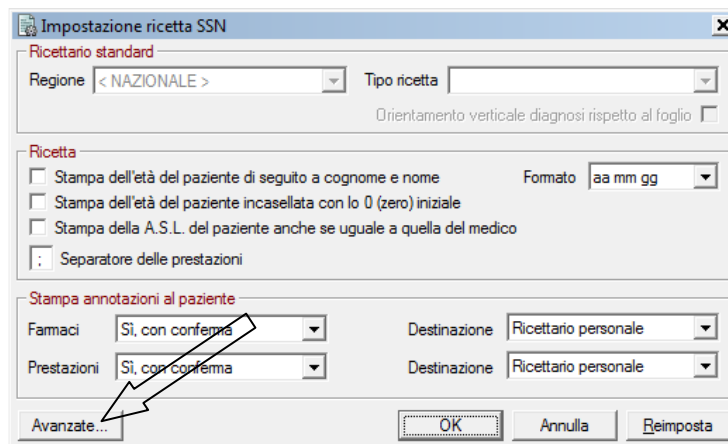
Impostazione ricetta SSN

Ricettario standard

Regione < NAZIONALE >

Tipo ricetta

Orientamento verticale diagnosi rispetto al foglio

Ricetta

Stampa dell'età del paziente di seguito a cognome e nome

Formato aa mm gg

Stampa dell'età del paziente incasellata con lo 0 (zero) iniziale

Stampa della A.S.L. del paziente anche se uguale a quella del medico

; Separatore delle prestazioni

Stampa annotazioni al paziente

Farmaci Sì, con conferma

Destinazione Ricettario personale

Prestazioni Sì, con conferma

Destinazione Ricettario personale

Avanzate...

OK

Annulla

Reimposta